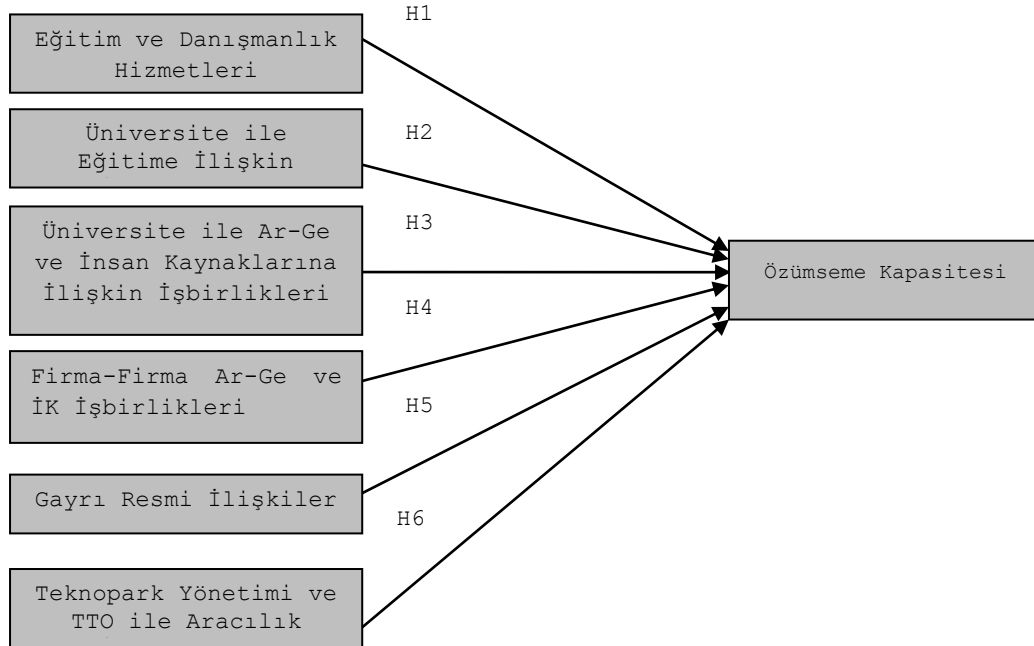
Eğitim ve Danışmanlık Hizmetleri

H1

Üniversite ile Eğitime İlişkin

H2

Üniversite ile Ar-Ge ve İnsan Kaynaklarına İlişkin İşbirlikleri

H3

H4

Firma-Firma Ar-Ge ve İK İşbirlikleri

H5

Gayrı Resmi İlişkiler

H6

Teknopark Yönetimi ve TTO ile Aracılık

Özümseme Kapasitesi